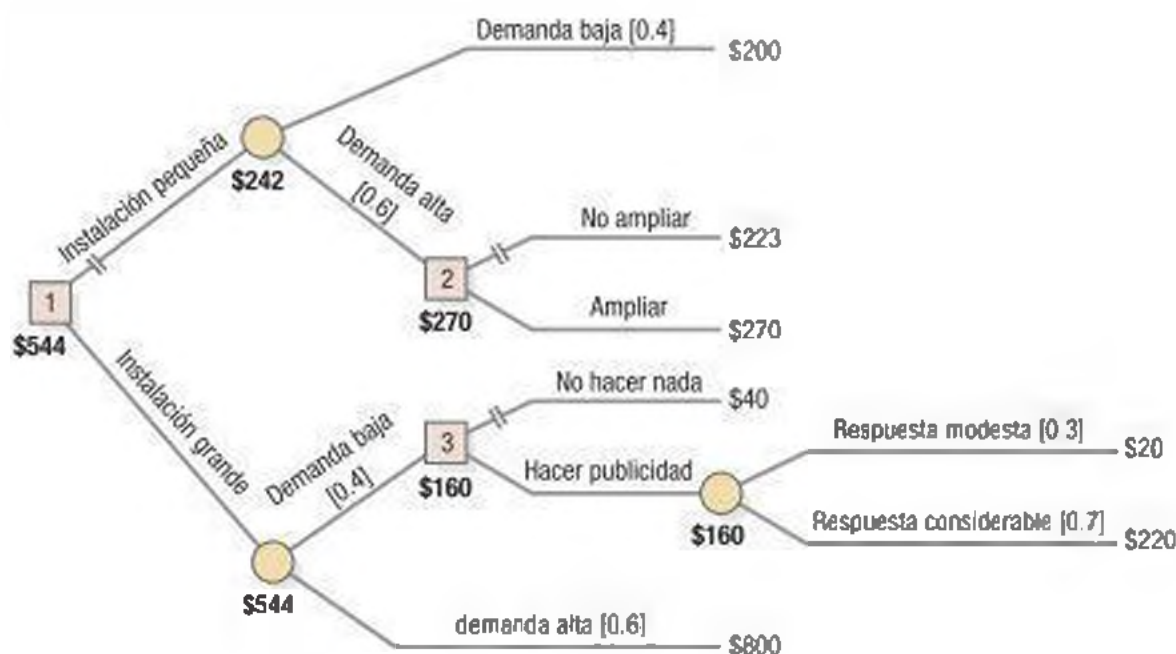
Demanda baja [0.4]
$200
Instalación pequeña
$242
Demanda alta [0.6]
No ampliar
$223
1
$544
2
$270
Ampliar
$270
Instalación grande
Demanda baja [0.4]
3
$160
No hacer nada
$40
Hacer publicidad
Respuesta modesta [0 3]
$20
$160
Respuesta considerable [0.7]
$220
$544
demanda alta [0.6]
$800